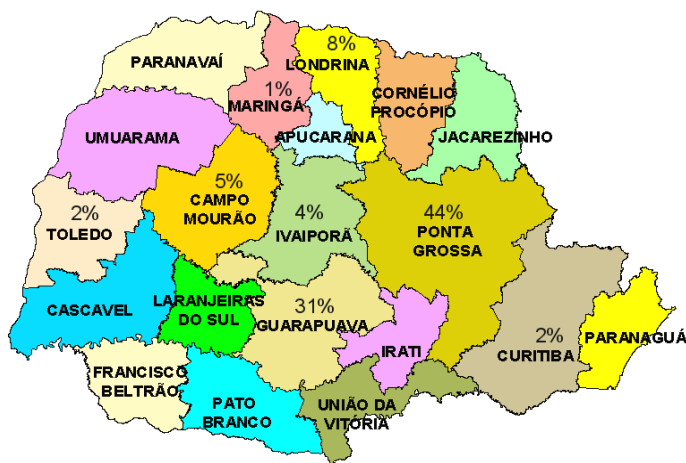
PARANAVAÍ

1%
MARINGÁ

8%
LONDRINA

CORNÉLIO PROCÓPIO

JACAREZINHO

APUCARANA

UMUARAMA

5%
CAMPO MOURÃO

4%
IVAIPORÃ

44%
PONTA GROSSA

2%
TOLEDO

CASCAVEL

LARANJEIRAS DO SUL

31%
GUARAPUAVA

IRATI

2%
CURITIBA

PARANAGUÁ

FRANCISCO BELTRÃO

PATO BRANCO

UNIÃO DA VITÓRIA